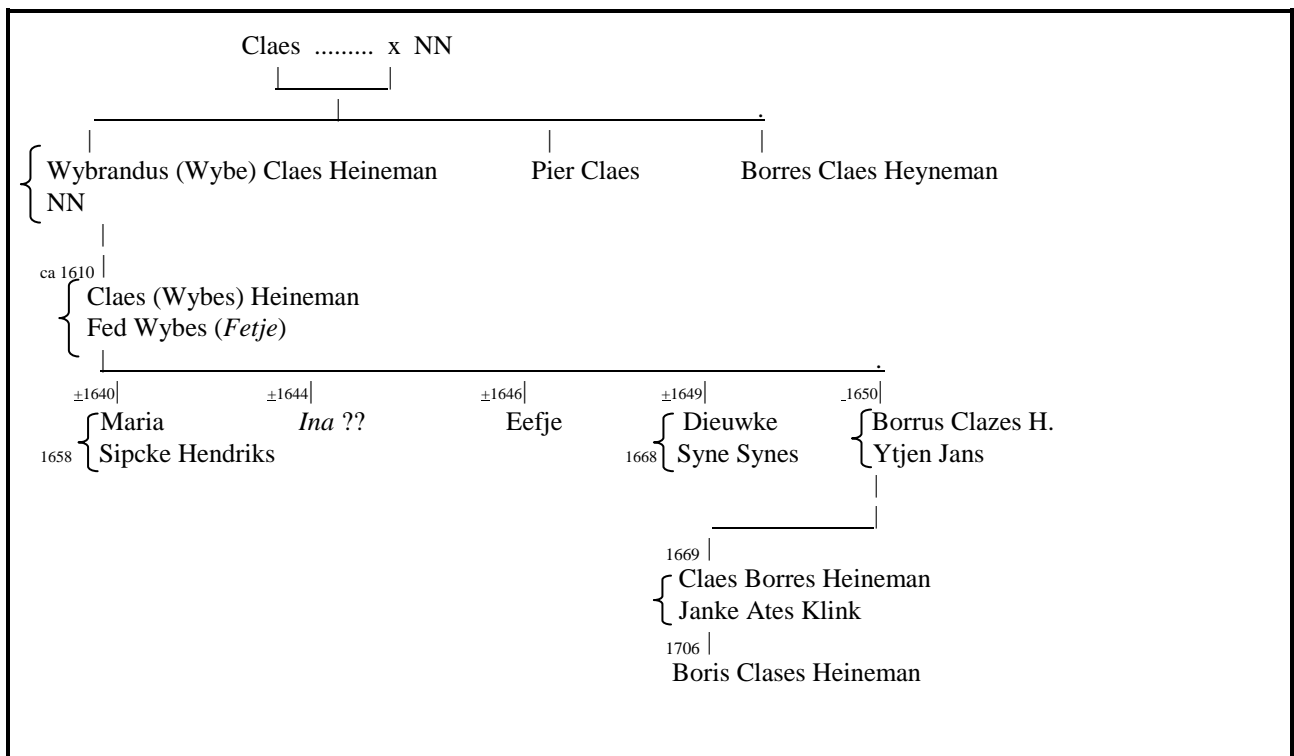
Claes ......... x NN

Wybrandus (Wybe) Claes Heineman
NN

Pier Claes

Borres Claes Heyneman

ca 1610

Claes (Wybes) Heineman
Fed Wybes (*Fetje*)

±1640
Maria
1658 Sipcke Hendriks

±1644
*Ina* ??

±1646
Eefje

±1649
Dieuwke
1668 Syne Synes

1650
Borrus Clazes H.
Ytjen Jans

1669
Claes Borres Heineman
Janke Ates Klink

1706
Boris Clases Heineman